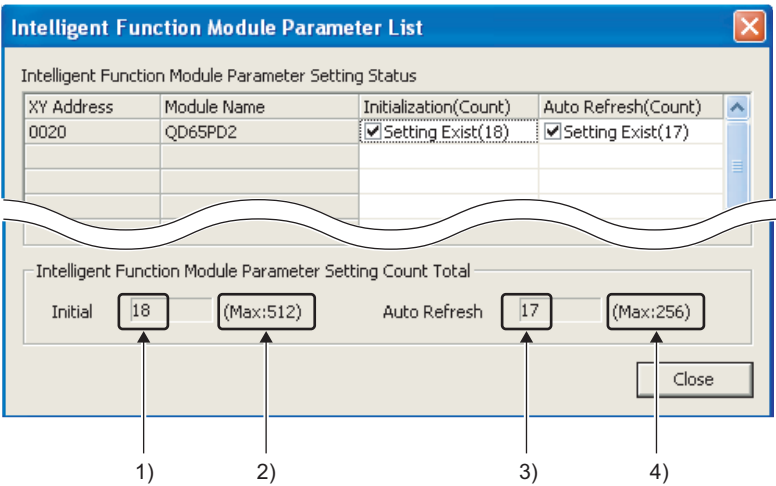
Intelligent Function Module Parameter List

Intelligent Function Module Parameter Setting Status

| XY Address | Module Name | Initialization(Count) | Auto Refresh(Count) |
|---|---|---|---|
| 0020 | QD65PD2 | ✔Setting Exist(18) | ✔Setting Exist(17) |
| | | | |
| | | | |
| | | | |

Intelligent Function Module Parameter Setting Count Total

Initial 18 (Max:512) Auto Refresh 17 (Max:256)

Close

1) 2) 3) 4)